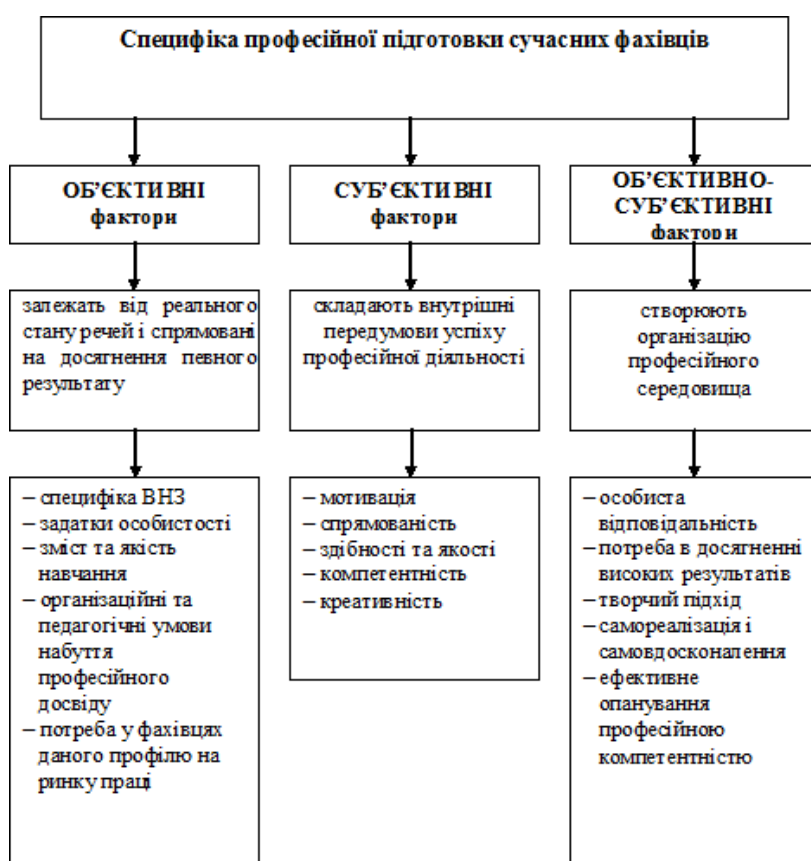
Специфіка професійної підготовки сучасних фахівців

ОБ'ЄКТИВНІ фактори

СУБ'ЄКТИВНІ фактори

ОБ'ЄКТИВНО-СУБ'ЄКТИВНІ фактори

залежать від реального стану речей і спрямовані на досягнення певного результату

складають внутрішні передумови успіху професійної діяльності

створюють організацію професійного середовища

– специфіка ВНЗ
– задатки особистості
– зміст та якість навчання
– організаційні та педагогічні умови набуття професійного досвіду
– потреба у фахівцях даного профілю на ринку праці

– мотивація
– спрямованість
– здібності та якості
– компетентність
– креативність

– особиста відповідальність
– потреба в досягненні високих результатів
– творчий підхід
– самореалізація і самовдосконалення
– ефективне опанування професійною компетентністю